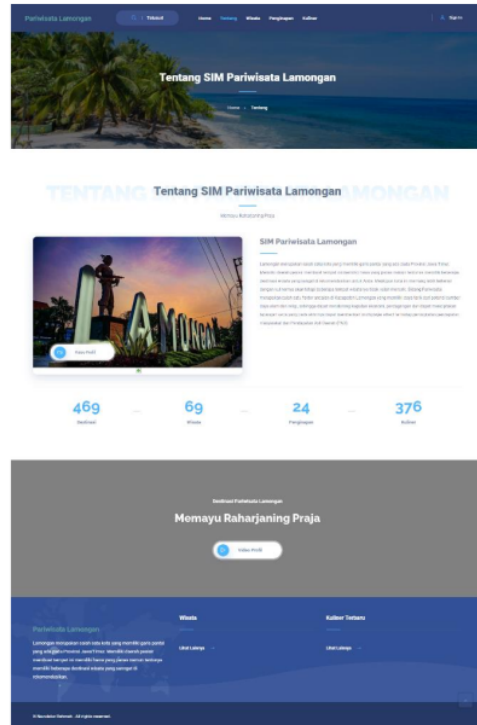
Pariwisata Lamongan

Tiketref

Home Tentang Wisata Penginapan Kuliner

Sign In

Tentang SIM Pariwisata Lamongan

Home › Tentang

TENTANG

Tentang SIM Pariwisata Lamongan

Memayu Raharjaning Praja

SIM Pariwisata Lamongan

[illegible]

Video Profil

469
Destinasi

69
Wisata

24
Penginapan

376
Kuliner

Destinasi Pariwisata Lamongan

Memayu Raharjaning Praja

Video Profil

Pariwisata Lamongan

Lamongan merupakan salah satu kota yang memiliki garis pantai yang ada pada Provinsi Jawa Timur. Memiliki daerah pantai membuat tempat ini memiliki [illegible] yang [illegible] menarik dan memiliki beberapa destinasi wisata yang sangat di rekomendasikan.

Wisata

Lihat Lainnya

Kuliner Terbaru

Lihat Lainnya

© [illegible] All rights reserved.